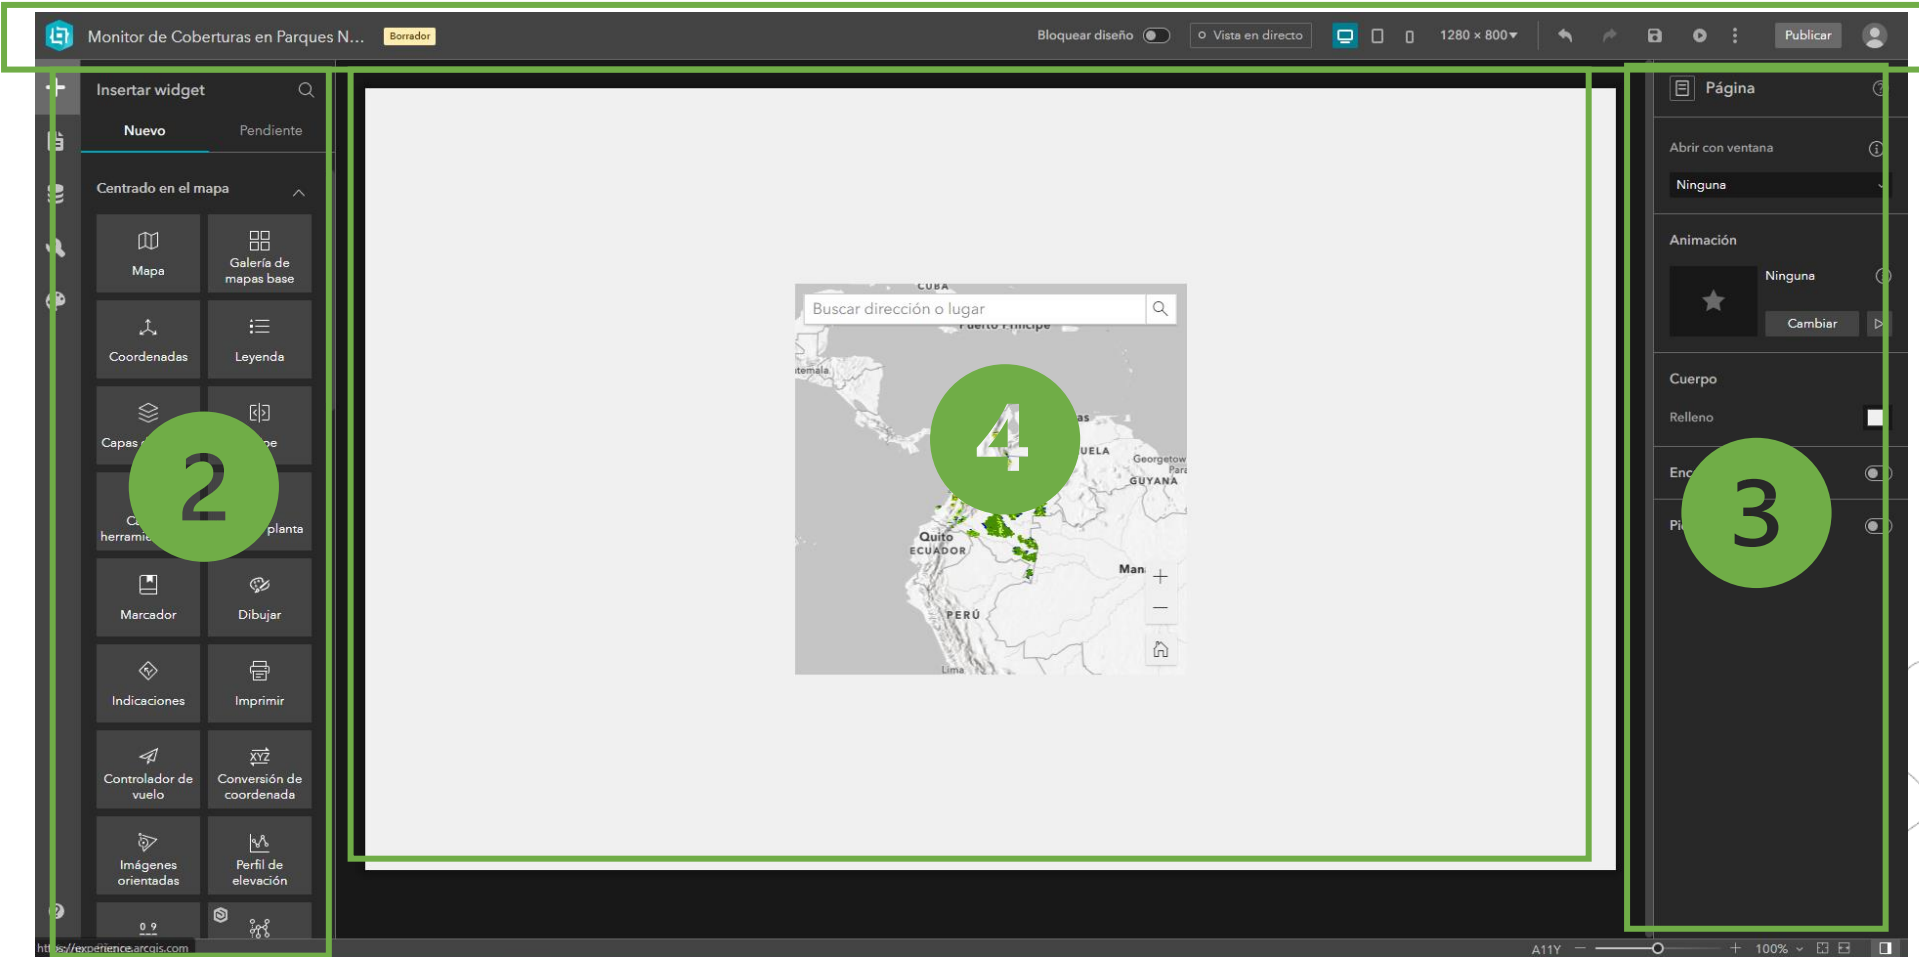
Monitor de Coberturas en Parques N... Borrador

Bloquear diseño Vista en directo 1280 × 800 Publicar

Insertar widget

Nuevo Pendiente

Centrado en el mapa

Mapa
Galería de mapas base
Coordenadas
Leyenda
Capas
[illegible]pe
C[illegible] herramie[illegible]
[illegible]planta
Marcador
Dibujar
Indicaciones
Imprimir
Controlador de vuelo
Conversión de coordenada
Imágenes orientadas
Perfil de elevación

2

Buscar dirección o lugar

CUBA
Puerto Príncipe
atemala
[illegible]as
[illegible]UELA
Georgetow
Para
GUYANA
Quito
ECUADOR
Man
PERÚ
Lima

4

Página

Abrir con ventana
Ninguna

Animación
Ninguna
Cambiar

Cuerpo
Relleno
Enc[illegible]
Pi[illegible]

3

https://experience.arcgis.com
A11Y 100%